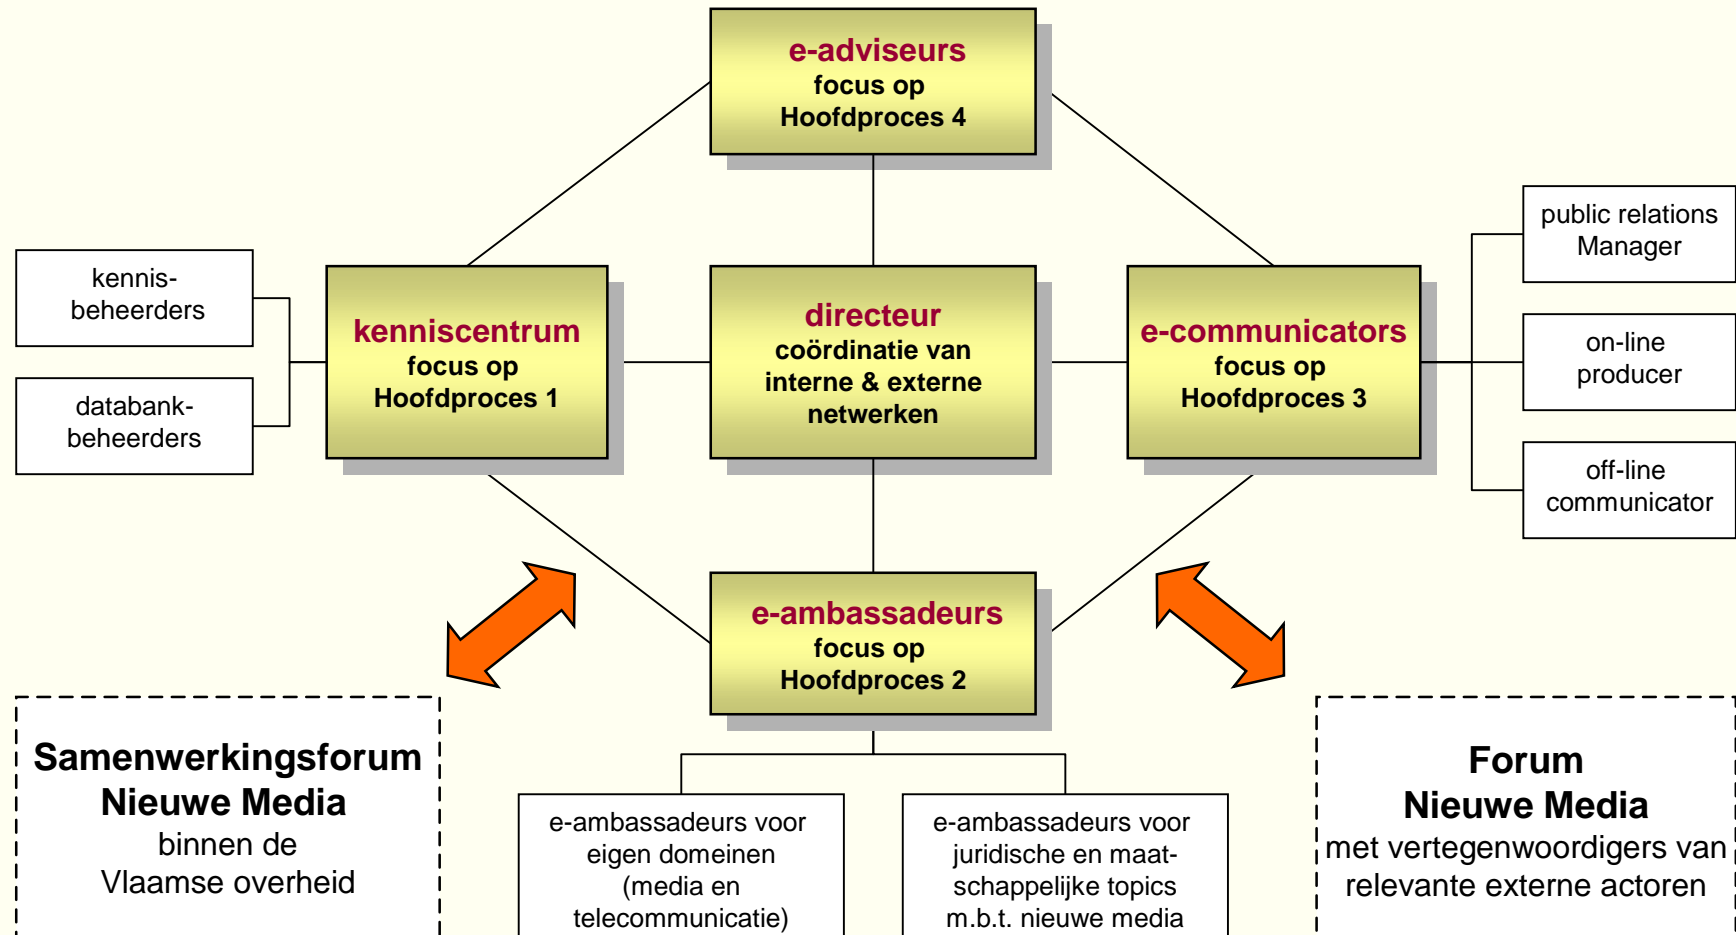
e-adviseurs
focus op
Hoofdproces 4

kennis-
beheerders

databank-
beheerders

kenniscentrum
focus op
Hoofdproces 1

directeur
coördinatie van
interne & externe
netwerken

e-communicators
focus op
Hoofdproces 3

public relations
Manager

on-line
producer

off-line
communicator

e-ambassadeurs
focus op
Hoofdproces 2

Samenwerkingsforum
Nieuwe Media
binnen de
Vlaamse overheid

e-ambassadeurs voor
eigen domeinen
(media en
telecommunicatie)

e-ambassadeurs voor
juridische en maatschappelijke topics
m.b.t. nieuwe media

Forum
Nieuwe Media
met vertegenwoordigers van
relevante externe actoren